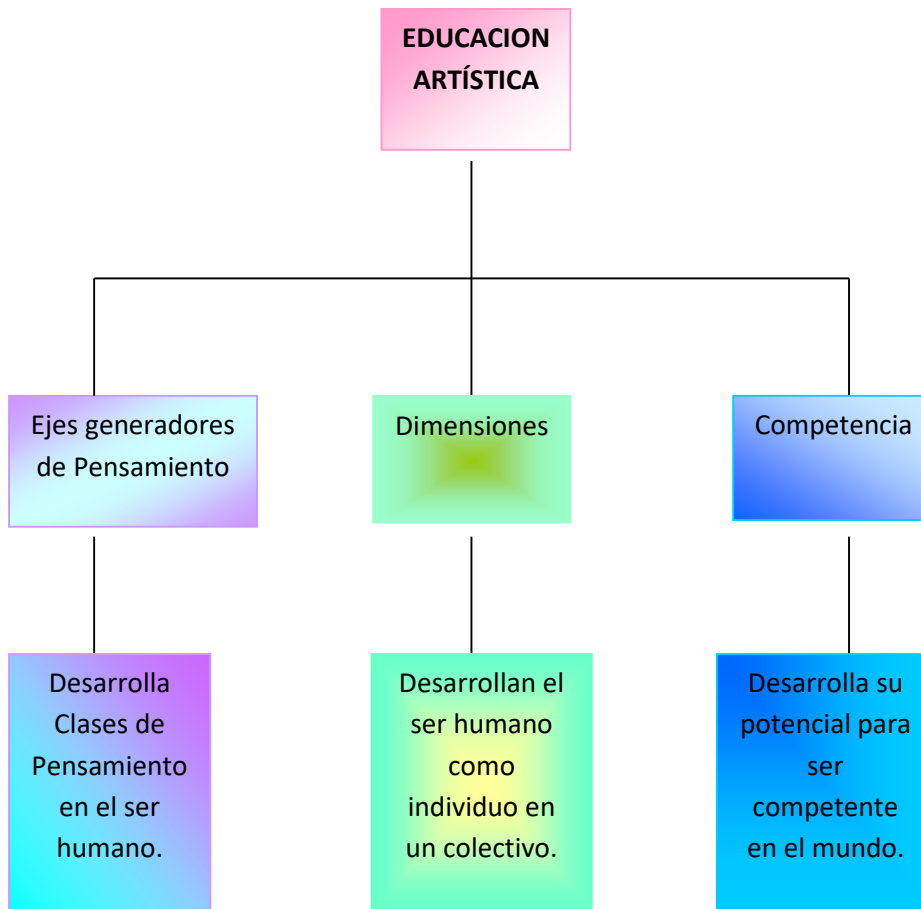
EDUCACION ARTÍSTICA

Ejes generadores de Pensamiento

Desarrolla Clases de Pensamiento en el ser humano.

Dimensiones

Desarrollan el ser humano como individuo en un colectivo.

Competencia

Desarrolla su potencial para ser competente en el mundo.